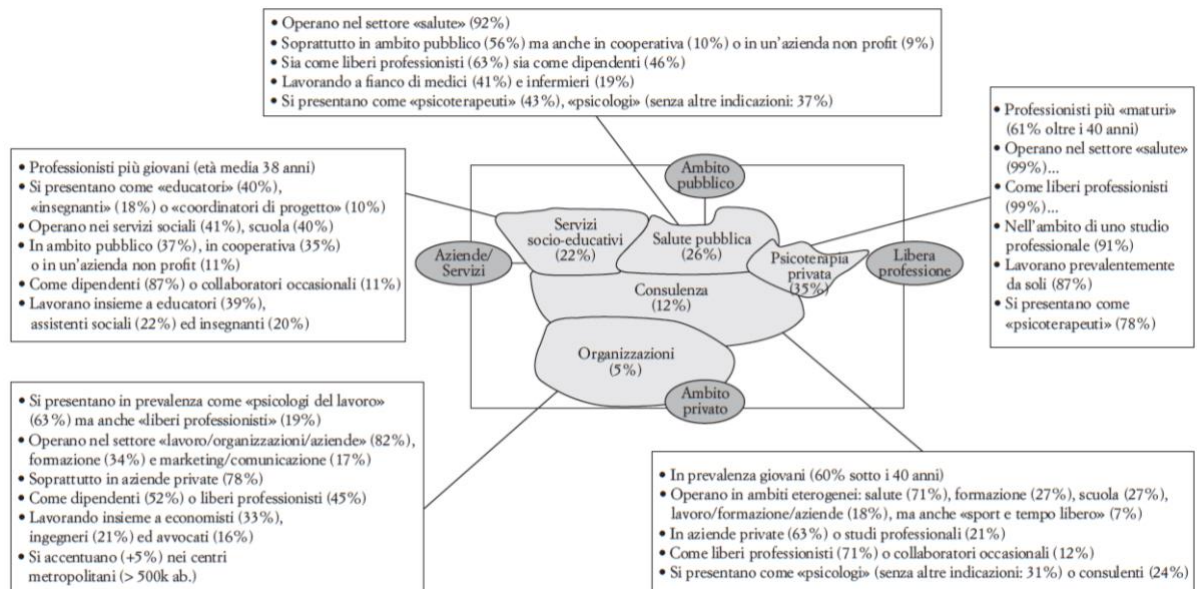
• Operano nel settore «salute» (92%)
• Soprattutto in ambito pubblico (56%) ma anche in cooperativa (10%) o in un'azienda non profit (9%)
• Sia come liberi professionisti (63%) sia come dipendenti (46%)
• Lavorando a fianco di medici (41%) e infermieri (19%)
• Si presentano come «psicoterapeuti» (43%), «psicologi» (senza altre indicazioni: 37%)

• Professionisti più giovani (età media 38 anni)
• Si presentano come «educatori» (40%), «insegnanti» (18%) o «coordinatori di progetto» (10%)
• Operano nei servizi sociali (41%), scuola (40%)
• In ambito pubblico (37%), in cooperativa (35%) o in un'azienda non profit (11%)
• Come dipendenti (87%) o collaboratori occasionali (11%)
• Lavorano insieme a educatori (39%), assistenti sociali (22%) ed insegnanti (20%)

• Professionisti più «maturi» (61% oltre i 40 anni)
• Operano nel settore «salute» (99%)...
• Come liberi professionisti (99%)...
• Nell'ambito di uno studio professionale (91%)
• Lavorano prevalentemente da soli (87%)
• Si presentano come «psicoterapeuti» (78%)

Ambito pubblico

Aziende/Servizi

Servizi socio-educativi (22%)

Salute pubblica (26%)

Psicoterapia privata (35%)

Libera professione

Consulenza (12%)

Organizzazioni (5%)

Ambito privato

• Si presentano in prevalenza come «psicologi del lavoro» (63%) ma anche «liberi professionisti» (19%)
• Operano nel settore «lavoro/organizzazioni/aziende» (82%), formazione (34%) e marketing/comunicazione (17%)
• Soprattutto in aziende private (78%)
• Come dipendenti (52%) o liberi professionisti (45%)
• Lavorando insieme a economisti (33%), ingegneri (21%) ed avvocati (16%)
• Si accentuano (+5%) nei centri metropolitani (> 500k ab.)

• In prevalenza giovani (60% sotto i 40 anni)
• Operano in ambiti eterogenei: salute (71%), formazione (27%), scuola (27%), lavoro/formazione/aziende (18%), ma anche «sport e tempo libero» (7%)
• In aziende private (63%) o studi professionali (21%)
• Come liberi professionisti (71%) o collaboratori occasionali (12%)
• Si presentano come «psicologi» (senza altre indicazioni: 31%) o consulenti (24%)